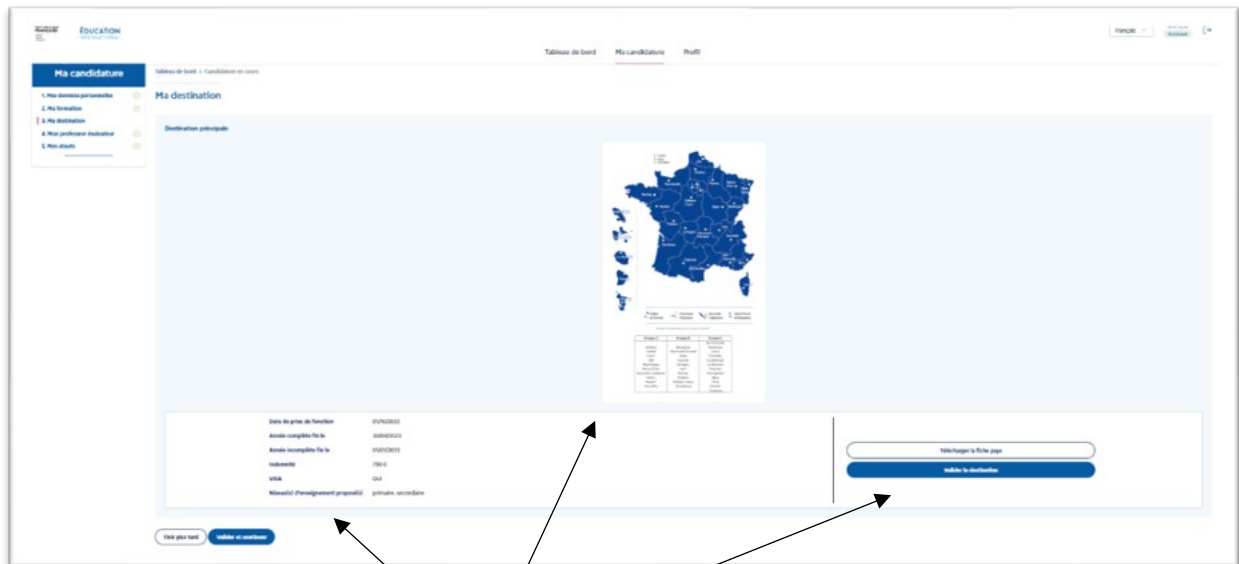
EDUCATION

Tableau de bord Ma candidature Profil

Français

Ma candidature

1. Mes données personnelles
2. Ma formation
3. Ma destination
4. Mon professeur évaluateur
5. Mes atouts

Tableau de bord > Candidature en cours

Ma destination

Destination principale

Date de prise de fonction 01/10/2022
Année complète fin le 30/09/2023
Année incomplète fin le 01/07/2023
Indemnité 700 €
VISA Oui
Niveau(x) d'enseignement proposé(s) primaire, secondaire

Télécharger la fiche pays

Valider la destination

Finir plus tard Valider et continuer